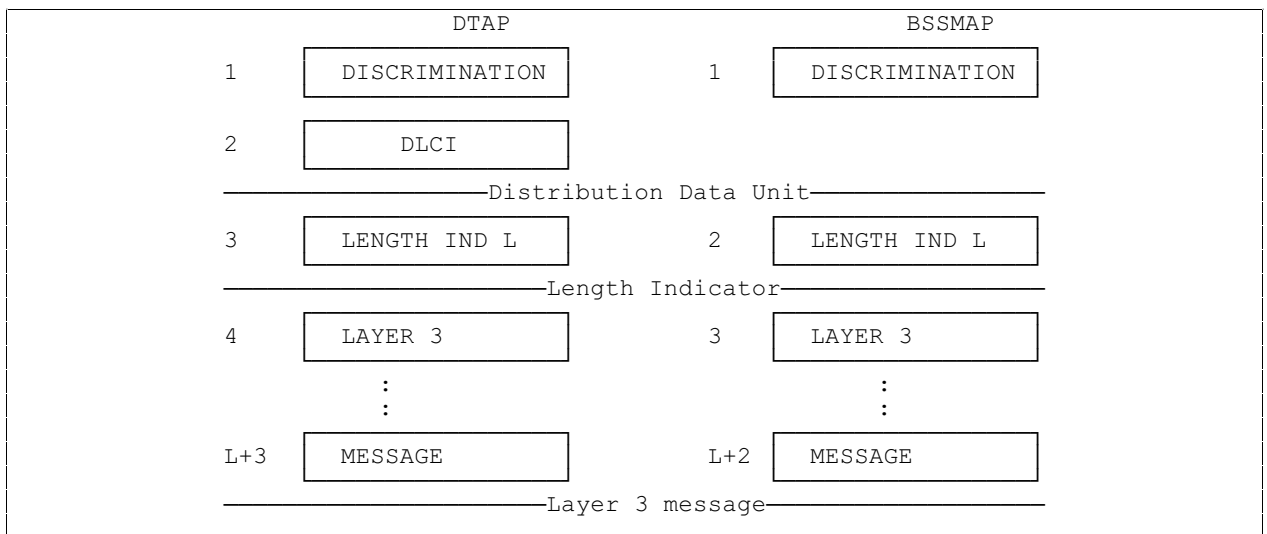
DTAP

BSSMAP

1 DISCRIMINATION

1 DISCRIMINATION

2 DLCI

Distribution Data Unit

3 LENGTH IND L

2 LENGTH IND L

Length Indicator

4 LAYER 3

3 LAYER 3

:
:

:
:

L+3 MESSAGE

L+2 MESSAGE

Layer 3 message